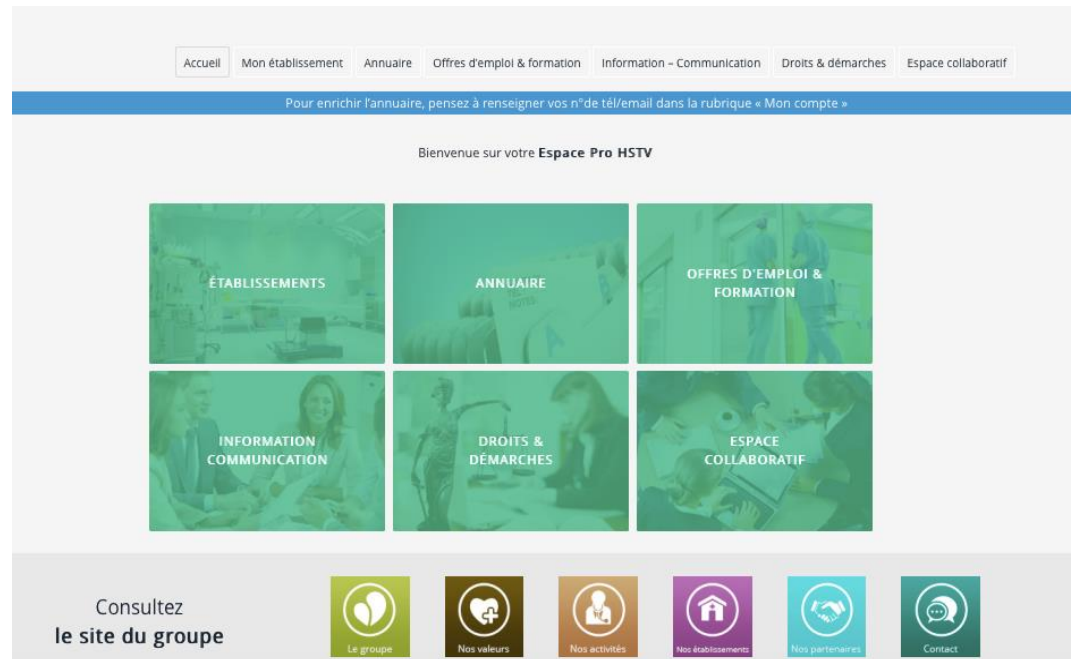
Accueil | Mon établissement | Annuaire | Offres d'emploi & formation | Information – Communication | Droits & démarches | Espace collaboratif

Pour enrichir l'annuaire, pensez à renseigner vos n°de tél/email dans la rubrique « Mon compte »

Bienvenue sur votre **Espace Pro HSTV**

ÉTABLISSEMENTS

ANNUAIRE

OFFRES D'EMPLOI & FORMATION

INFORMATION COMMUNICATION

DROITS & DÉMARCHES

ESPACE COLLABORATIF

Consultez
**le site du groupe**

Le groupe
Nos valeurs
Nos activités
Nos établissements
Nos partenaires
Contact